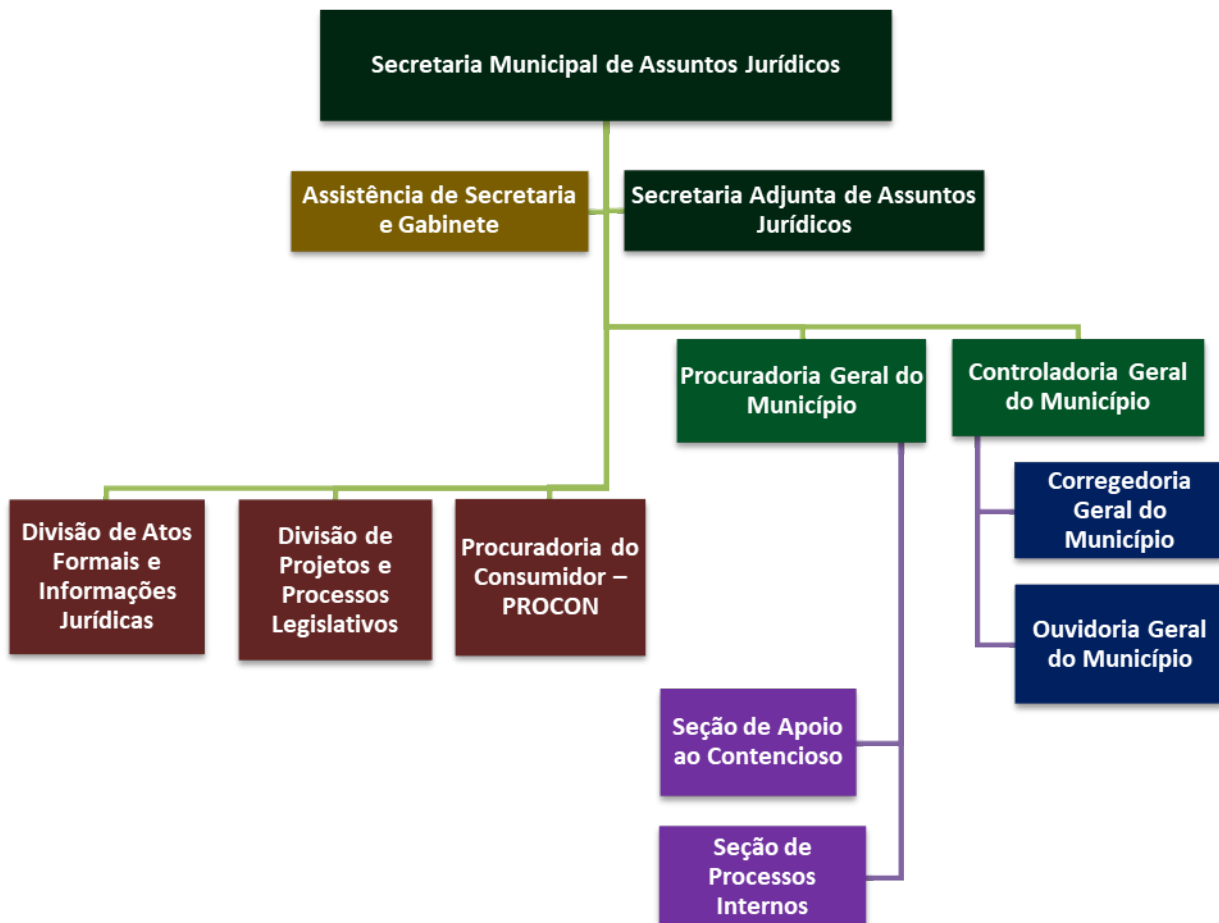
Secretaria Municipal de Assuntos Jurídicos

Assistência de Secretaria e Gabinete

Secretaria Adjunta de Assuntos Jurídicos

Procuradoria Geral do Município

Controladoria Geral do Município

Corregedoria Geral do Município

Ouvidoria Geral do Município

Divisão de Atos Formais e Informações Jurídicas

Divisão de Projetos e Processos Legislativos

Procuradoria do Consumidor – PROCON

Seção de Apoio ao Contencioso

Seção de Processos Internos